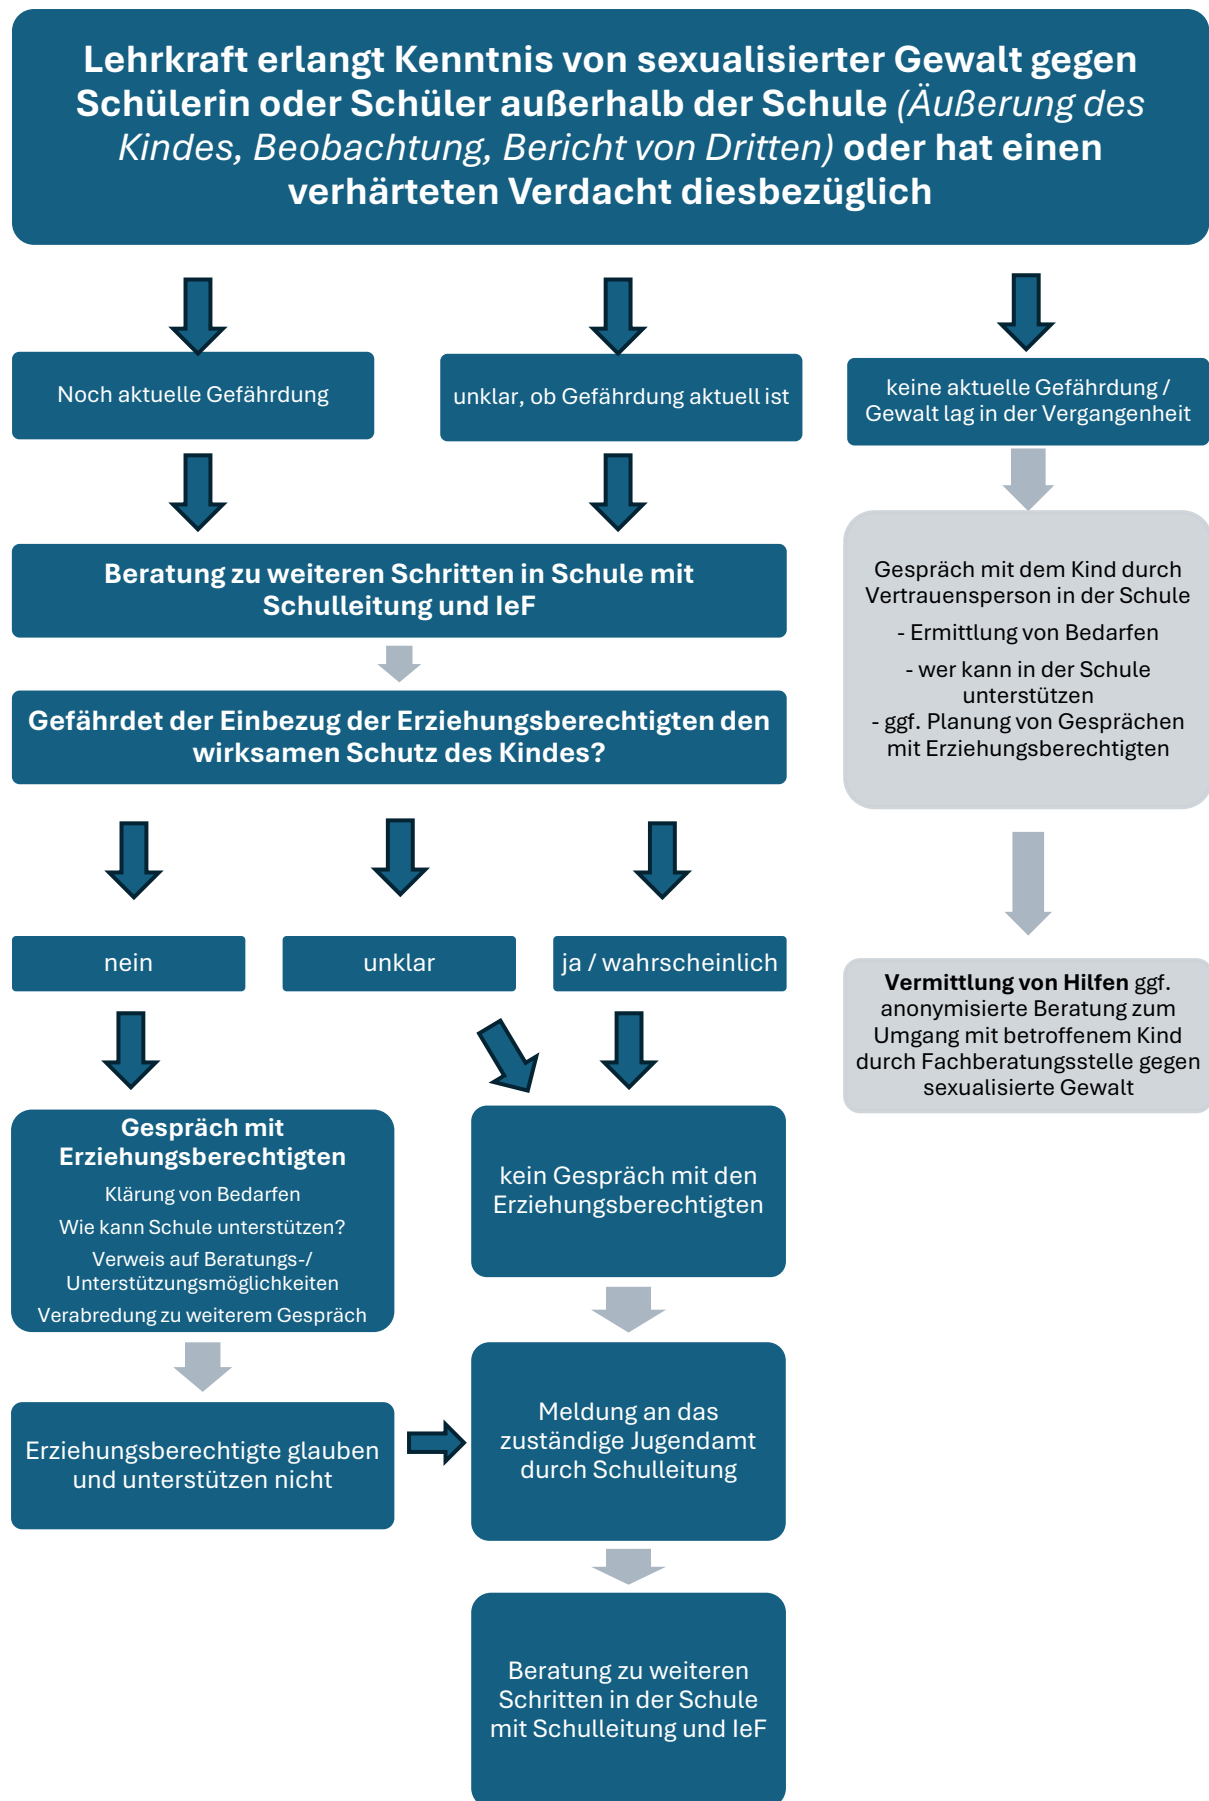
Lehrkraft erlangt Kenntnis von sexualisierter Gewalt gegen Schülerin oder Schüler außerhalb der Schule (Äußerung des Kindes, Beobachtung, Bericht von Dritten) oder hat einen verhärteten Verdacht diesbezüglich

Noch aktuelle Gefährdung

unklar, ob Gefährdung aktuell ist

keine aktuelle Gefährdung / Gewalt lag in der Vergangenheit

Beratung zu weiteren Schritten in Schule mit Schulleitung und IeF

Gefährdet der Einbezug der Erziehungsberechtigten den wirksamen Schutz des Kindes?

nein

unklar

ja / wahrscheinlich

Gespräch mit Erziehungsberechtigten
Klärung von Bedarfen
Wie kann Schule unterstützen?
Verweis auf Beratungs-/ Unterstützungsmöglichkeiten
Verabredung zu weiterem Gespräch

kein Gespräch mit den Erziehungsberechtigten

Erziehungsberechtigte glauben und unterstützen nicht

Meldung an das zuständige Jugendamt durch Schulleitung

Beratung zu weiteren Schritten in der Schule mit Schulleitung und IeF

Gespräch mit dem Kind durch Vertrauensperson in der Schule
- Ermittlung von Bedarfen
- wer kann in der Schule unterstützen
- ggf. Planung von Gesprächen mit Erziehungsberechtigten

Vermittlung von Hilfen ggf. anonymisierte Beratung zum Umgang mit betroffenem Kind durch Fachberatungsstelle gegen sexualisierte Gewalt